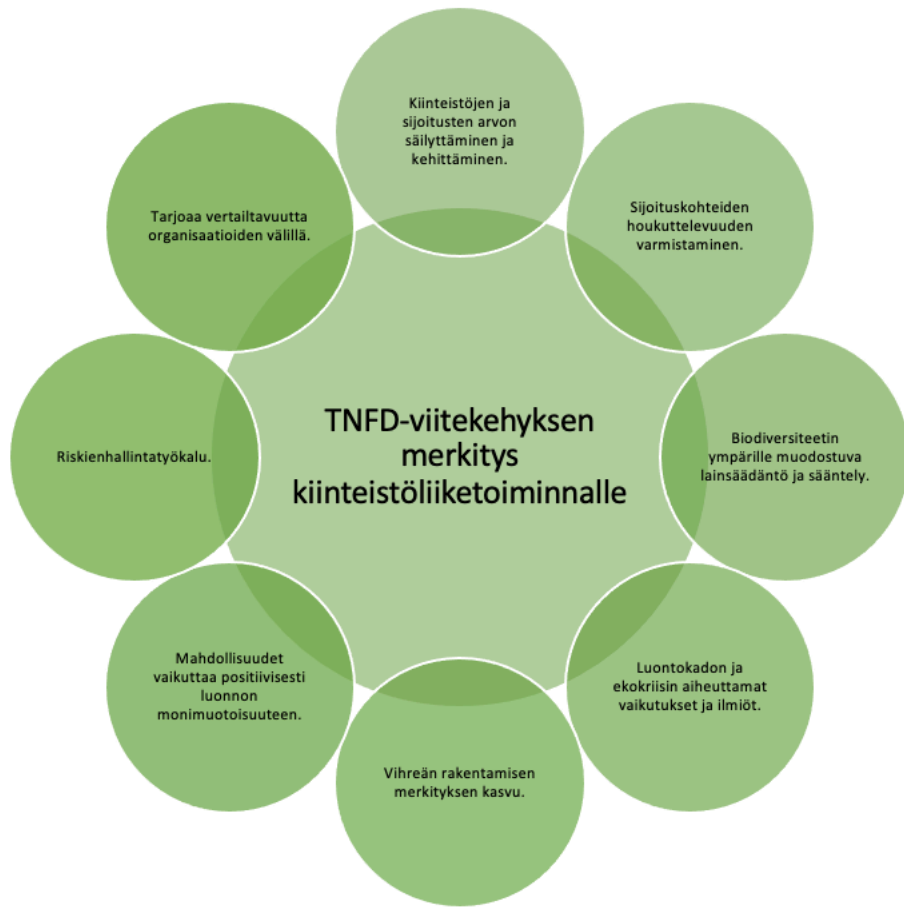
TNFD-viitekehyksen merkitys kiinteistöliiketoiminnalle

Kiinteistöjen ja sijoitusten arvon säilyttäminen ja kehittäminen.

Sijoituskohteiden houkuttelevuuden varmistaminen.

Biodiversiteetin ympärille muodostuva lainsäädäntö ja sääntely.

Luontokadon ja ekokriisin aiheuttamat vaikutukset ja ilmiöt.

Vihreän rakentamisen merkityksen kasvu.

Mahdollisuudet vaikuttaa positiivisesti luonnon monimuotoisuuteen.

Riskienhallintatyökalu.

Tarjoaa vertailtavuutta organisaatioiden välillä.